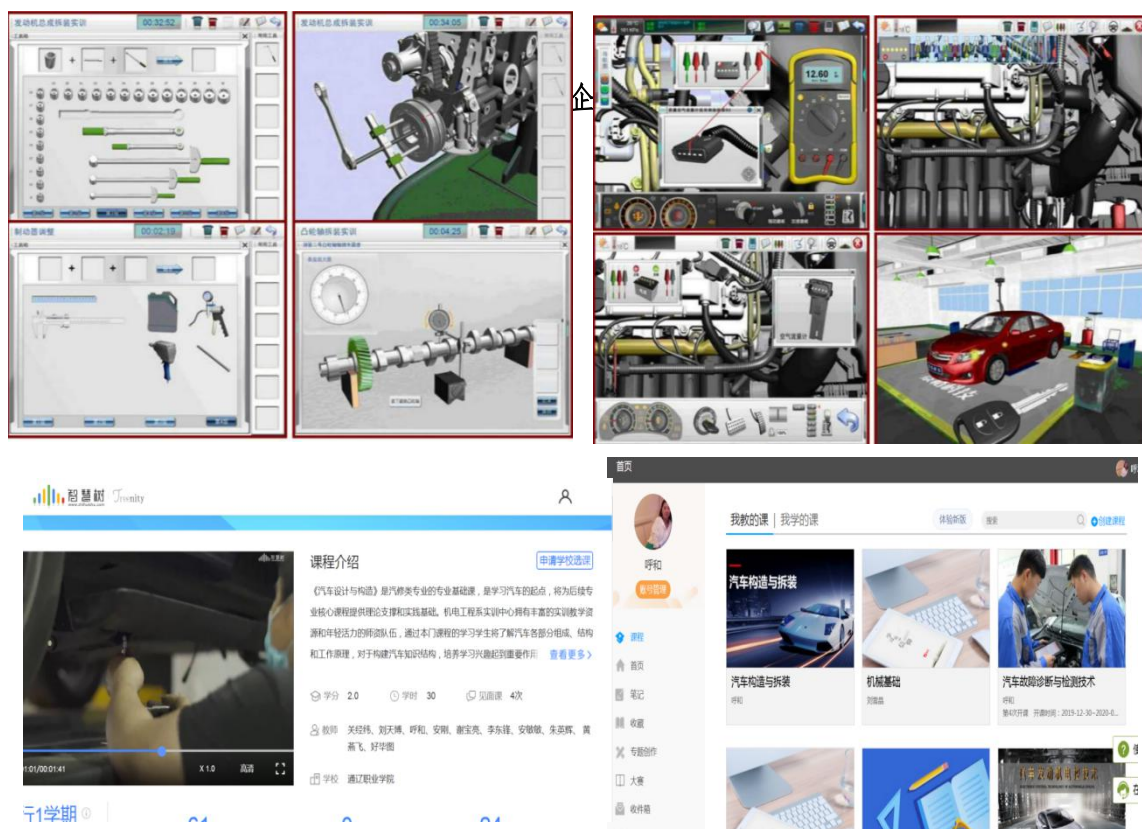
发动机总成拆装实训 00:32:52

发动机总成拆装实训 00:34:05

制动器调整 00:02:19

凸轮轴拆装实训 00:04:25

企

12.60

智慧树 Treenity

课程介绍

申请学校选课

《汽车设计与构造》是汽修类专业的专业基础课，是学习汽车的起点，将为后续专业核心课程提供理论支撑和实践基础。机电工程系实训中心拥有丰富的实训教学资源和年轻活力的师资队伍，通过本门课程的学习学生将了解汽车各部分组成、结构和工作原理，对于构建汽车知识结构，培养学习兴趣起到重要作用

查看更多

学分 2.0 学时 30 见面课 4次

教师 关经纬、刘天博、呼和、安刚、谢宝亮、李东霞、安敬敏、朱苏辉、黄燕飞、好毕图

学校 通辽职业学院

01:01/00:01:41 X 1.0 高清

1学期

首页

呼和

我教的课 | 我学的课

体验新版

搜索

创建课程

课程

首页

笔记

收藏

专题创作

大赛

收件箱

汽车构造与拆装

汽车构造与拆装

呼和

机械基础

刘晶晶

汽车故障诊断与检测技术

呼和

2019-12-30~2020-0